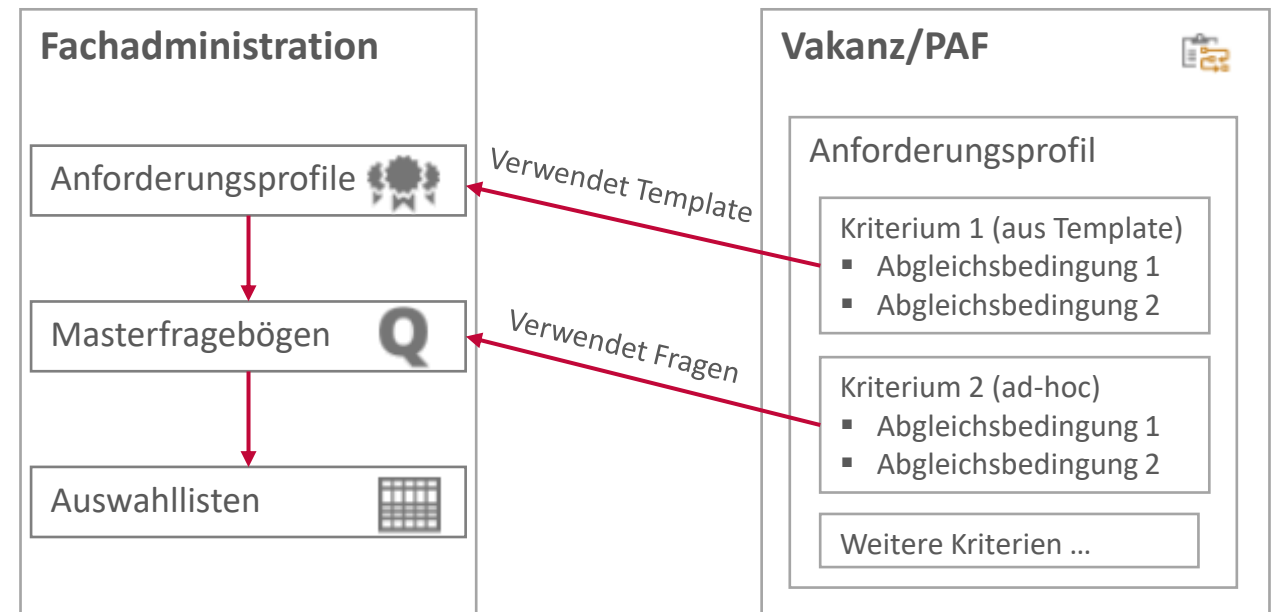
Fachadministration

Anforderungsprofile

Masterfragebögen

Q

Auswahllisten

Verwendet Template

Verwendet Fragen

Vakanz/PAF

Anforderungsprofil

Kriterium 1 (aus Template)
▪ Abgleichsbedingung 1
▪ Abgleichsbedingung 2

Kriterium 2 (ad-hoc)
▪ Abgleichsbedingung 1
▪ Abgleichsbedingung 2

Weitere Kriterien …